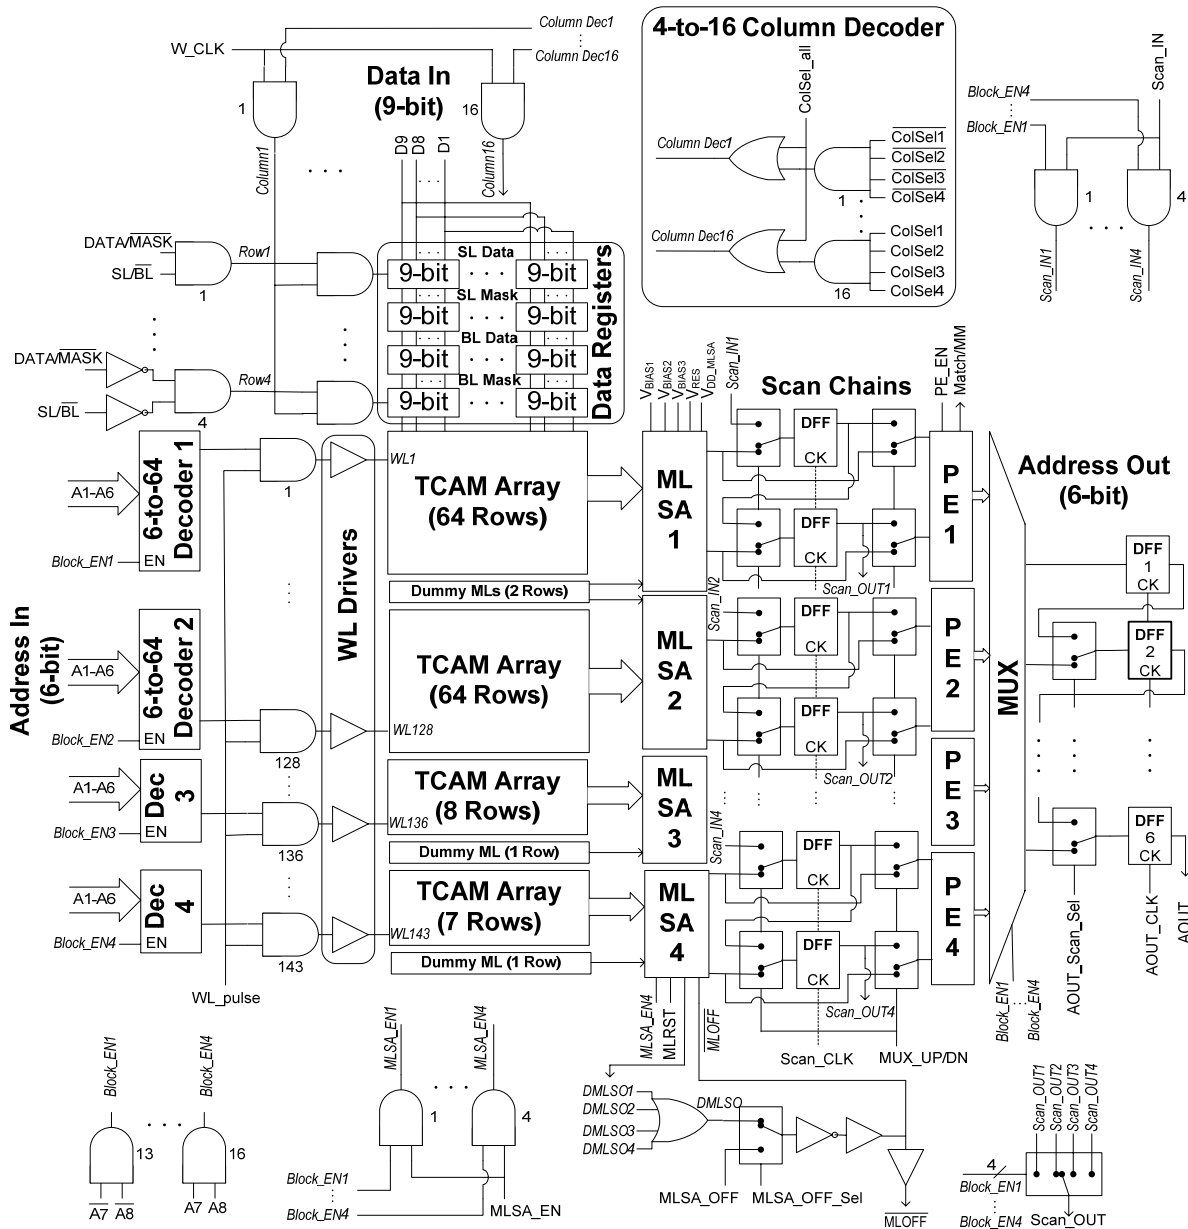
Column Dec1
W_CLK
Column Dec16
Data In (9-bit)
1
16
Column1
Column16
D9 D8 D1
4-to-16 Column Decoder
ColSel_all
Column Dec1
$\overline{ColSel1}$
$\overline{ColSel2}$
$\overline{ColSel3}$
$\overline{ColSel4}$
1
Column Dec16
ColSel1
ColSel2
ColSel3
ColSel4
16
Block_EN4
Block_EN1
Scan_IN
1
4
Scan_IN1
Scan_IN4
DATA/$\overline{MASK}$
SL/$\overline{BL}$
Row1
1
DATA/$\overline{MASK}$
SL/$\overline{BL}$
Row4
4
SL Data
9-bit 9-bit
SL Mask
9-bit 9-bit
BL Data
9-bit 9-bit
BL Mask
9-bit 9-bit
Data Registers
$V_{BIAS1}$ $V_{BIAS2}$ $V_{BIAS3}$ $V_{RES}$ $V_{DD\_MLSA}$ Scan_IN1
Scan Chains
PE_EN
Match/MM
Address Out (6-bit)
A1-A6
6-to-64 Decoder 1
Block_EN1
EN
1
WL1
TCAM Array (64 Rows)
ML SA 1
DFF
CK
DFF
CK
PE 1
DFF 1 CK
Scan_OUT1
Dummy MLs (2 Rows)
Scan_IN2
Address In (6-bit)
A1-A6
6-to-64 Decoder 2
Block_EN2
EN
WL Drivers
TCAM Array (64 Rows)
ML SA 2
DFF
CK
DFF
CK
PE 2
MUX
DFF 2 CK
128
WL128
Scan_OUT2
A1-A6
Dec 3
Block_EN3
EN
136
WL136
TCAM Array (8 Rows)
ML SA 3
PE 3
Dummy ML (1 Row)
Scan_IN4
DFF
CK
DFF 6 CK
A1-A6
Dec 4
Block_EN4
EN
143
WL143
TCAM Array (7 Rows)
ML SA 4
DFF
CK
PE 4
AOUT_Scan_Sel
AOUT_CLK
AOUT
Dummy ML (1 Row)
Scan_OUT4
WL_pulse
Block_EN1
Block_EN4
MLSA_EN4
MLRST
$\overline{MLOFF}$
Scan_CLK
MUX_UP/DN
Block_EN1
Block_EN4
13
16
$\overline{A7}$ $\overline{A8}$
A7 A8
MLSA_EN1
MLSA_EN4
1
4
Block_EN1
Block_EN4
MLSA_EN
DMLSO1
DMLSO2
DMLSO3
DMLSO4
DMLSO
MLSA_OFF
MLSA_OFF_Sel
$\overline{MLOFF}$
Scan_OUT1 Scan_OUT2 Scan_OUT3 Scan_OUT4
4
Block_EN1
Block_EN4
Scan_OUT